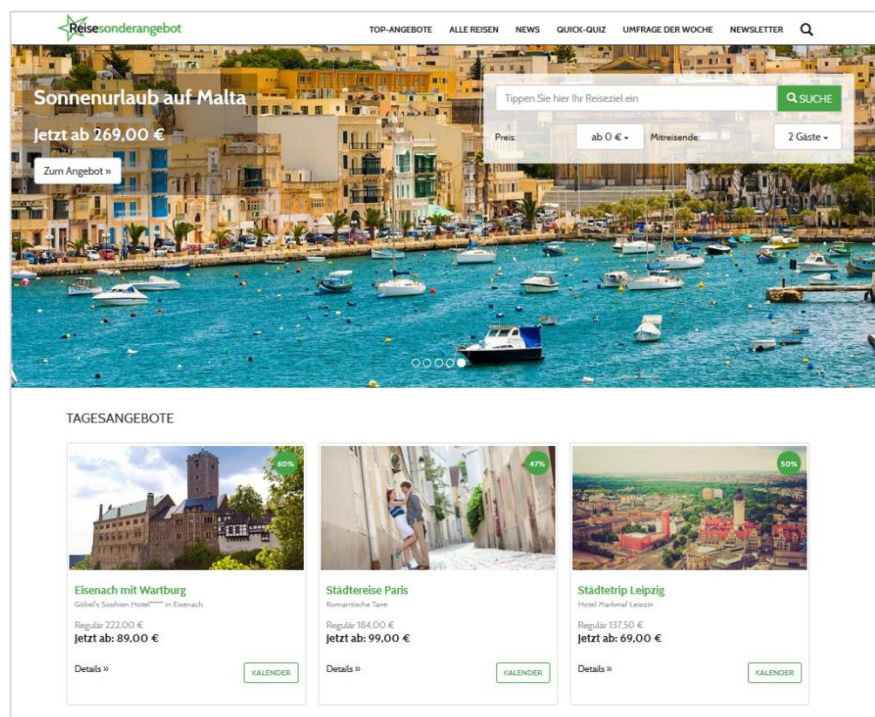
Reisesonderangebot

TOP-ANGEBOTE ALLE REISEN NEWS QUICK-QUIZ UMFRAGE DER WOCHE NEWSLETTER

Sonnenurlaub auf Malta

Jetzt ab 269,00 €

Zum Angebot »

Tippen Sie hier Ihr Reiseziel ein

SUCHE

Preis: ab 0 € Mitreisende: 2 Gäste

TAGESANGEBOTE

60%

Eisenach mit Wartburg

Göbel's Sophien Hotel**** in Eisenach

Regulär 222,00 €

Jetzt ab: 89,00 €

Details »

KALENDER

47%

Städtereise Paris

Romantische Tage

Regulär 184,00 €

Jetzt ab: 99,00 €

Details »

KALENDER

50%

Städtetrip Leipzig

Hotel Markgraf Leipzig

Regulär 137,50 €

Jetzt ab: 69,00 €

Details »

KALENDER